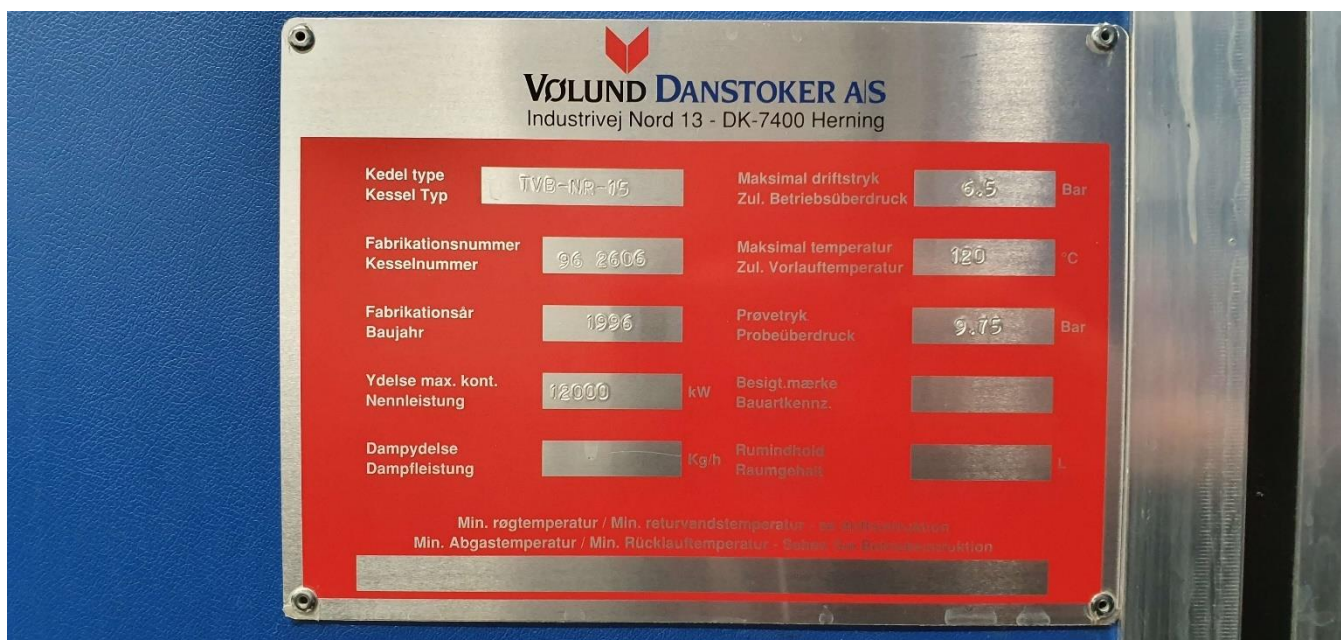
VØLUND DANSTOKER A|S
Industrivej Nord 13 - DK-7400 Herning

Kedel type
Kessel Typ
TVB-NR-15

Maksimal driftstryk
Zul. Betriebsüberdruck
6.5 Bar

Fabrikationsnummer
Kesselnummer
96 2606

Maksimal temperatur
Zul. Vorlauftemperatur
120 °C

Fabrikationsår
Baujahr
1996

Prøvetryk
Probeüberdruck
9.75 Bar

Ydelse max. kont.
Nennleistung
12000 kW

Besigt.mærke
Bauartkennz.

Dampydelse
Dampfleistung
Kg/h

Rumindhold
Raumgehalt
L

Min. røgtemperatur / Min. returvandstemperatur - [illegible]
Min. Abgastemperatur / Min. Rücklauftemperatur - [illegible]